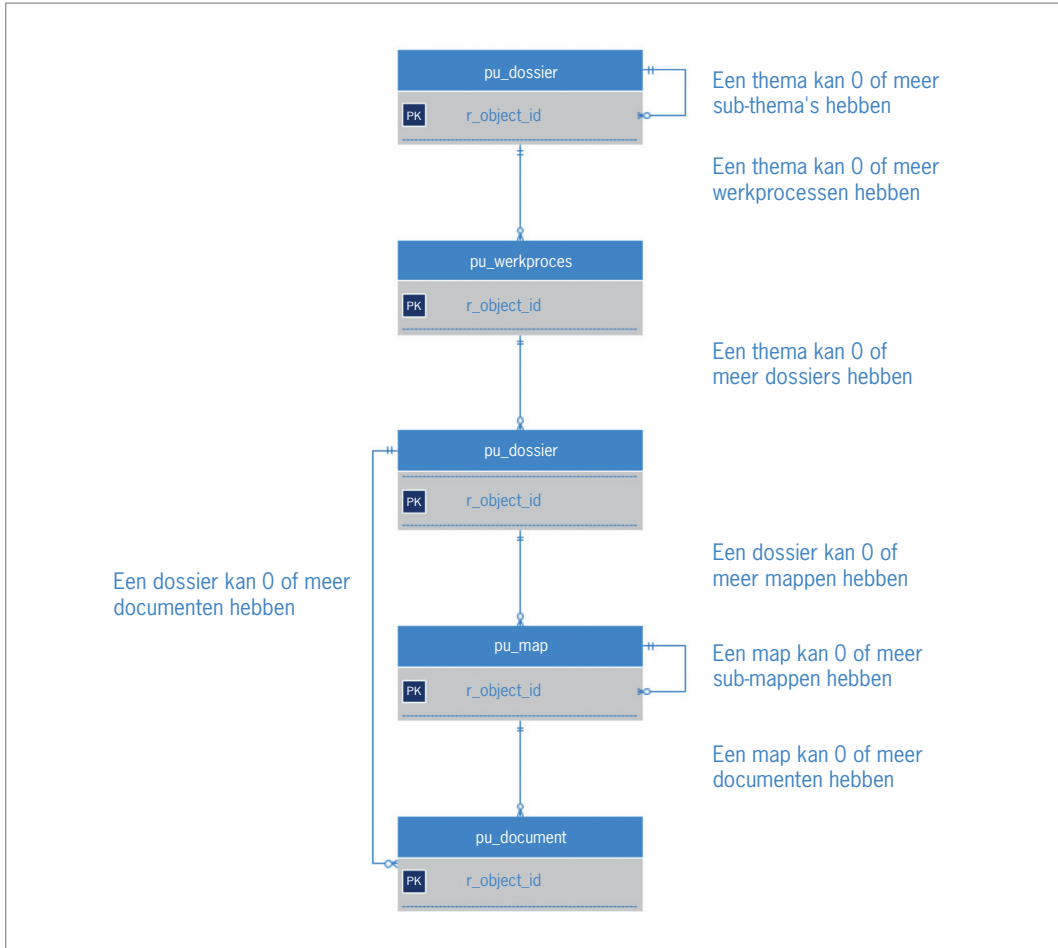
pu_dossier
PK r_object_id

Een thema kan 0 of meer sub-thema's hebben

Een thema kan 0 of meer werkprocessen hebben

pu_werkproces
PK r_object_id

Een thema kan 0 of meer dossiers hebben

pu_dossier
PK r_object_id

Een dossier kan 0 of meer documenten hebben

Een dossier kan 0 of meer mappen hebben

pu_map
PK r_object_id

Een map kan 0 of meer sub-mappen hebben

Een map kan 0 of meer documenten hebben

pu_document
PK r_object_id